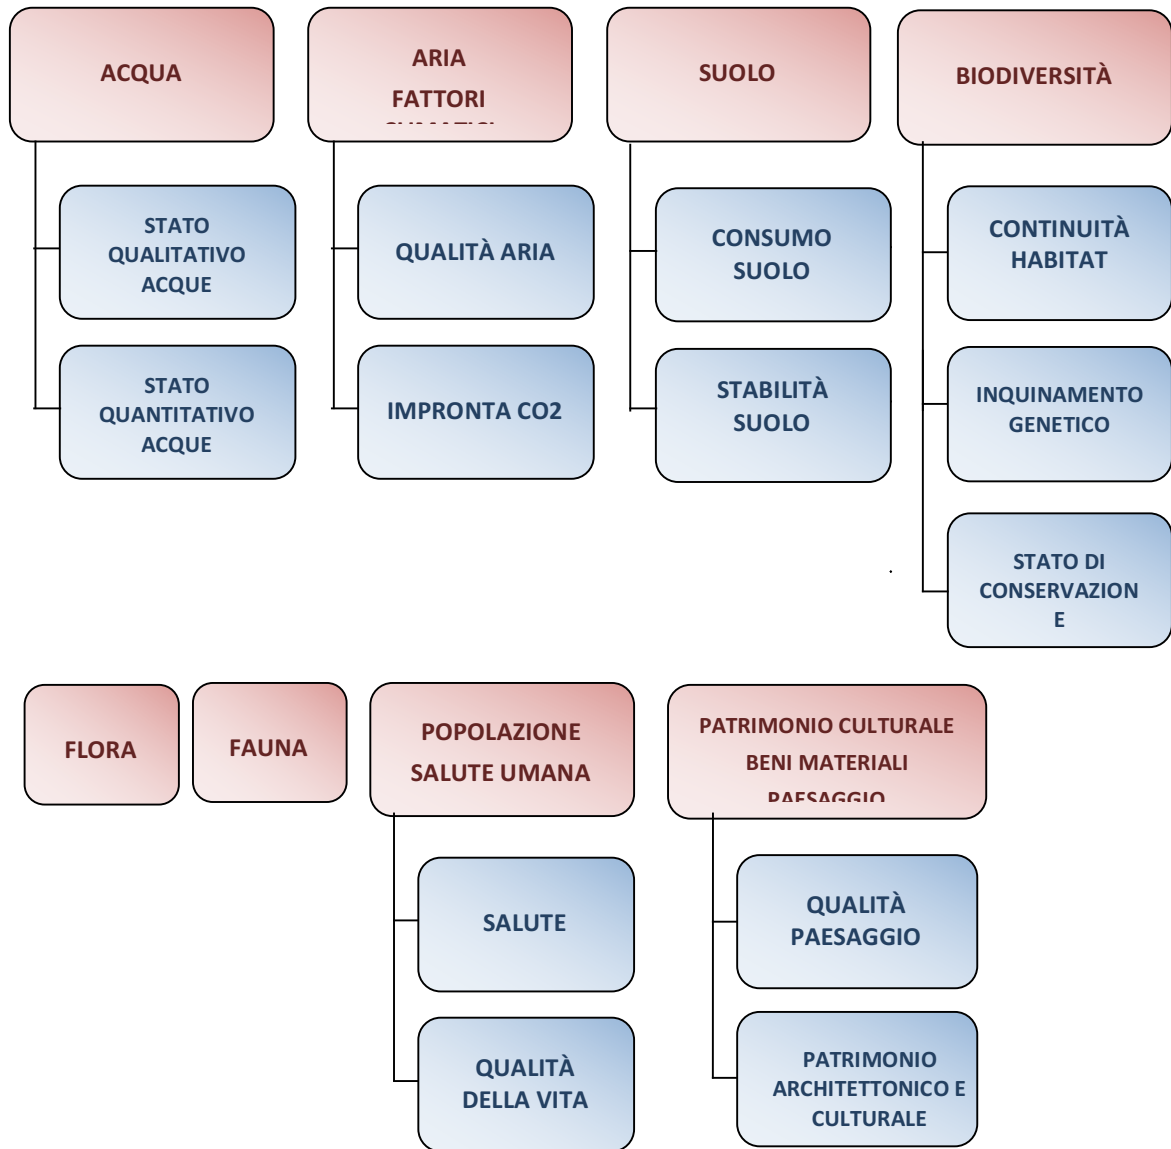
ACQUA

STATO QUALITATIVO ACQUE

STATO QUANTITATIVO ACQUE

ARIA
FATTORI
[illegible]

QUALITÀ ARIA

IMPRONTA CO2

SUOLO

CONSUMO SUOLO

STABILITÀ SUOLO

BIODIVERSITÀ

CONTINUITÀ HABITAT

INQUINAMENTO GENETICO

STATO DI CONSERVAZION E

FLORA

FAUNA

POPOLAZIONE
SALUTE UMANA

SALUTE

QUALITÀ DELLA VITA

PATRIMONIO CULTURALE
BENI MATERIALI
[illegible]

QUALITÀ PAESAGGIO

PATRIMONIO ARCHITETTONICO E CULTURALE